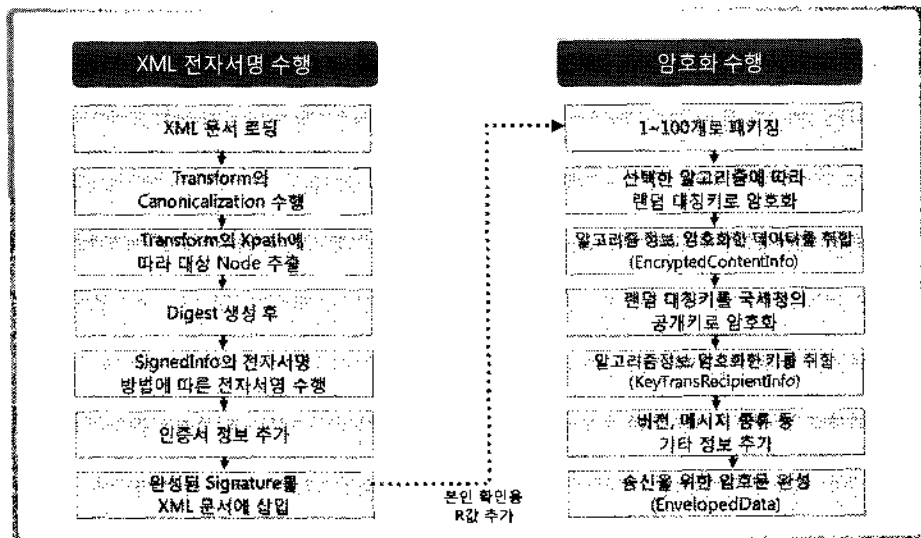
XML 전자서명 수행

XML 문서 로딩

Transform의 Canonicalization 수행

Transform의 Xpath에 따라 대상 Node 추출

Digest 생성 후

SignedInfo의 전자서명 방법에 따른 전자서명 수행

인증서 정보 추가

완성된 Signature를 XML 문서에 삽입

본인 확인용 R값 추가

암호화 수행

1~100개로 패키징

선택한 알고리즘에 따라 랜덤 대칭키로 암호화

알고리즘 정보, 암호화한 데이터를 취합 (EncryptedContentInfo)

랜덤 대칭키를 국세청의 공개키로 암호화

알고리즘정보, 암호화한 키를 취합 (KeyTransRecipientInfo)

버전, 메시지 종류 등 기타 정보 추가

송신을 위한 암호문 완성 (EnvelopedData)